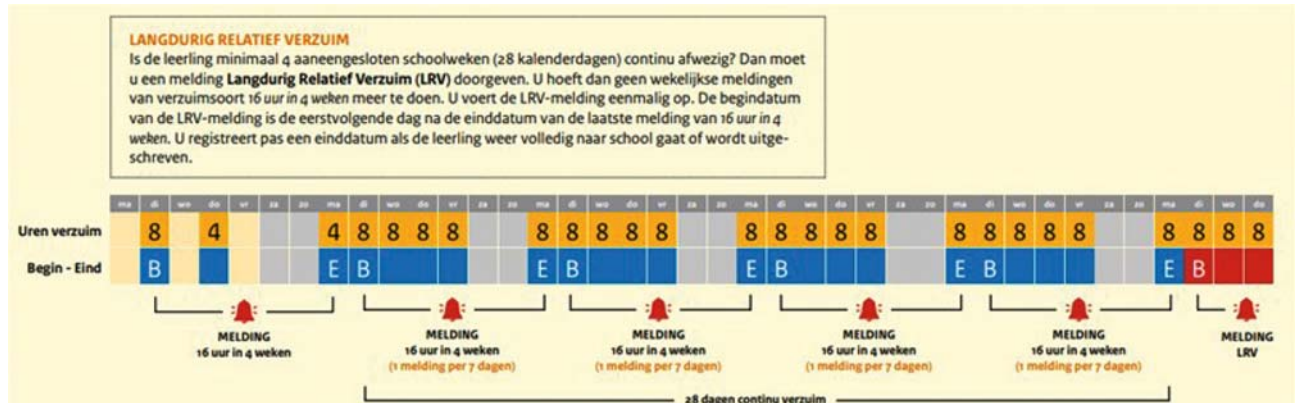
LANGDURIG RELATIEF VERZUIM
Is de leerling minimaal 4 aaneengesloten schoolweken (28 kalenderdagen) continu afwezig? Dan moet u een melding **Langdurig Relatief Verzuim (LRV)** doorgeven. U hoeft dan geen wekelijkse meldingen van verzuimsoort *16 uur in 4 weken* meer te doen. U voert de LRV-melding eenmalig op. De begindatum van de LRV-melding is de eerstvolgende dag na de einddatum van de laatste melding van *16 uur in 4 weken*. U registreert pas een einddatum als de leerling weer volledig naar school gaat of wordt uitgeschreven.

| | ma | di | wo | do | vr | za | zo | ma | di | wo | do | vr | za | zo | ma | di | wo | do | vr | za | zo | ma | di | wo | do | vr | za | zo | ma | di | wo | do | vr | za | zo | ma | di | wo | do |
|---|---|---|---|---|---|---|---|---|---|---|---|---|---|---|---|---|---|---|---|---|---|---|---|---|---|---|---|---|---|---|---|---|---|---|---|---|---|---|---|
| Uren verzuim | | 8 | | 4 | | | | 4 | 8 | 8 | 8 | 8 | | | 8 | 8 | 8 | 8 | 8 | | | 8 | 8 | 8 | 8 | 8 | | | 8 | 8 | 8 | 8 | 8 | | | 8 | 8 | 8 | 8 |
| Begin - Eind | | B | | | | | | E | B | | | | | | E | B | | | | | | E | B | | | | | | E | B | | | | | | E | B | | |

MELDING
16 uur in 4 weken

MELDING
16 uur in 4 weken
(1 melding per 7 dagen)

MELDING
16 uur in 4 weken
(1 melding per 7 dagen)

MELDING
16 uur in 4 weken
(1 melding per 7 dagen)

MELDING
16 uur in 4 weken
(1 melding per 7 dagen)

MELDING
LRV

28 dagen continu verzuim